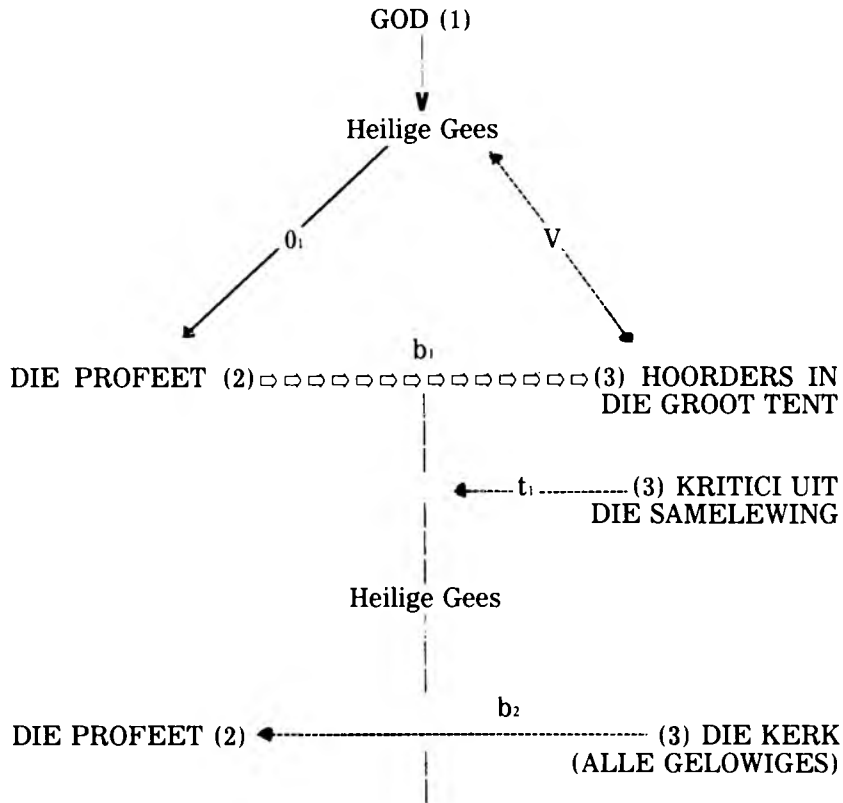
GOD (1)

Heilige Gees

$0_1$

V

$b_1$

DIE PROFEET (2) ⇨⇨⇨⇨⇨⇨⇨⇨⇨⇨⇨⇨⇨⇨ (3) HOORDERS IN DIE GROOT TENT

$t_1$ (3) KRITICI UIT DIE SAMELEWING

Heilige Gees

$b_2$

DIE PROFEET (2) (3) DIE KERK (ALLE GELOWIGES)